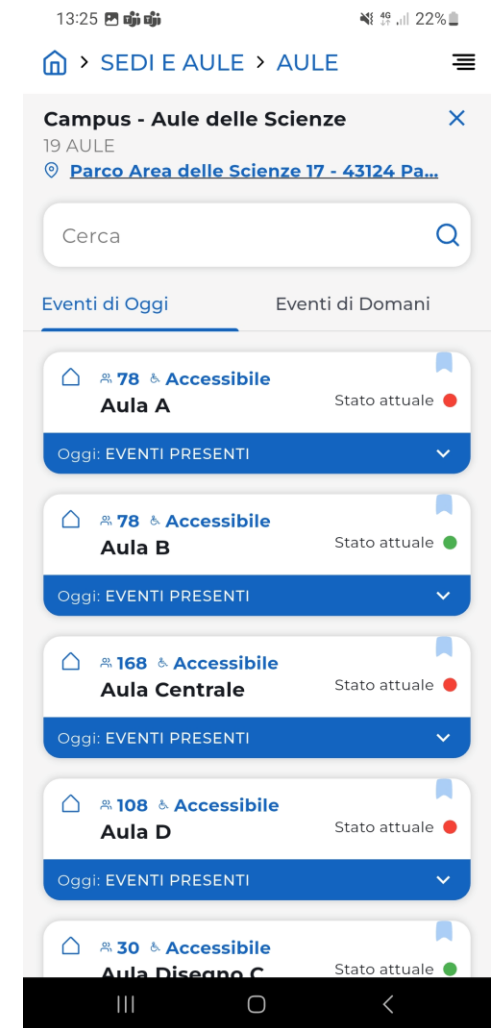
13:25 22%

> SEDI E AULE > AULE

Campus - Aule delle Scienze
19 AULE
Parco Area delle Scienze 17 - 43124 Pa...

Cerca

Eventi di Oggi
Eventi di Domani

78 Accessibile
Aula A
Stato attuale
Oggi: EVENTI PRESENTI

78 Accessibile
Aula B
Stato attuale
Oggi: EVENTI PRESENTI

168 Accessibile
Aula Centrale
Stato attuale
Oggi: EVENTI PRESENTI

108 Accessibile
Aula D
Stato attuale
Oggi: EVENTI PRESENTI

30 Accessibile
Aula Disegno C
Stato attuale